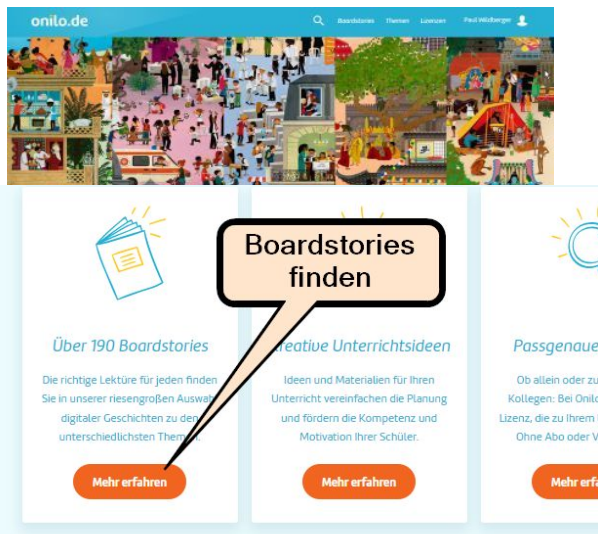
onilo.de

Boardstories Themen Lizenzen Paul Wildberger

Boardstories finden

Über 190 Boardstories

Die richtige Lektüre für jeden finden Sie in unserer riesengroßen Auswahl digitaler Geschichten zu den unterschiedlichsten Themen.

Mehr erfahren

Kreative Unterrichtsideen

Ideen und Materialien für Ihren Unterricht vereinfachen die Planung und fördern die Kompetenz und Motivation Ihrer Schüler.

Mehr erfahren

Passgenaue

Ob allein oder zu Kollegen: Bei Onilo Lizenz, die zu Ihrem Ohne Abo oder V

Mehr erf